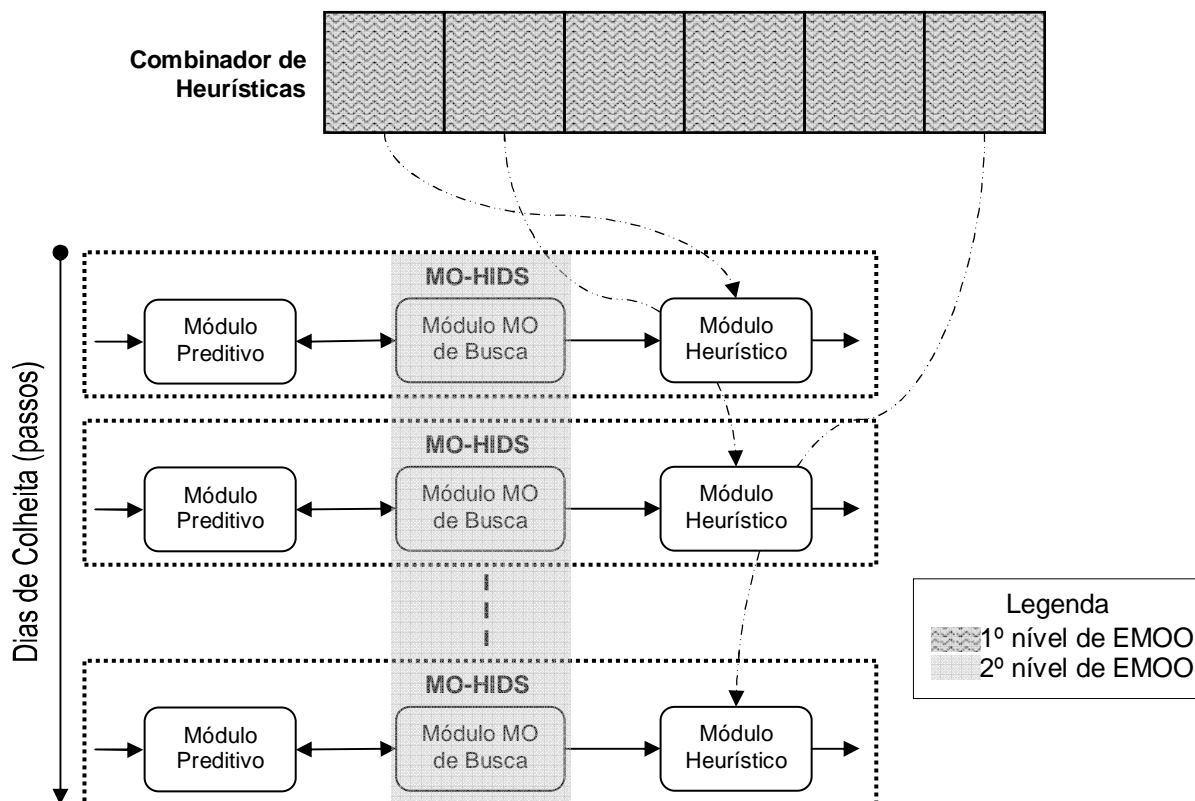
Combinador de Heurísticas

Dias de Colheita (passos)

MO-HIDS

Módulo Preditivo

Módulo MO de Busca

Módulo Heurístico

MO-HIDS

Módulo Preditivo

Módulo MO de Busca

Módulo Heurístico

MO-HIDS

Módulo Preditivo

Módulo MO de Busca

Módulo Heurístico

Legenda
1º nível de EMOO
2º nível de EMOO